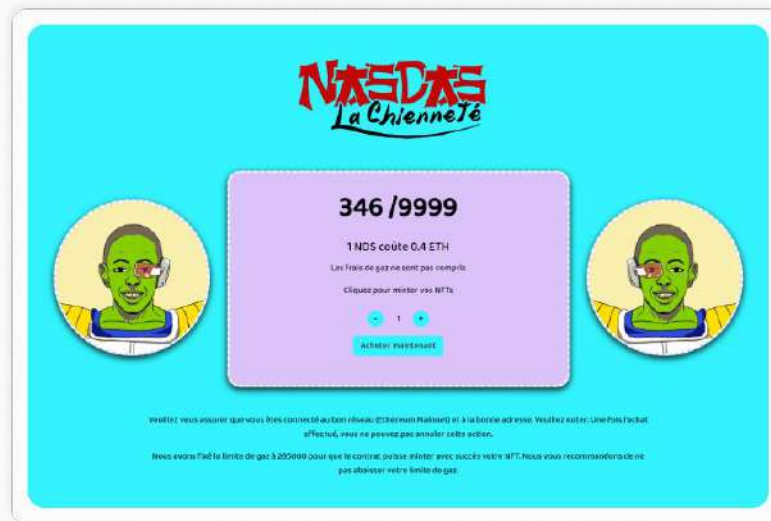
NASDAS
La Chienneté

346 /9999

1 NDS coûte 0.4 ETH

Les Frais de gaz ne sont pas compris

Cliquez pour minter vos NFTs

-   1   +

Acheter maintenant

Veuillez vous assurer que vous êtes connecté au bon réseau (Ethereum Mainnet) et à la bonne adresse. Veuillez noter: Une fois l'achat effectué, vous ne pouvez pas annuler cette action.

Nous avons fixé la limite de gaz à 285000 pour que le contrat puisse minter avec succès votre NFT. Nous vous recommandons de ne pas abaisser votre limite de gaz.